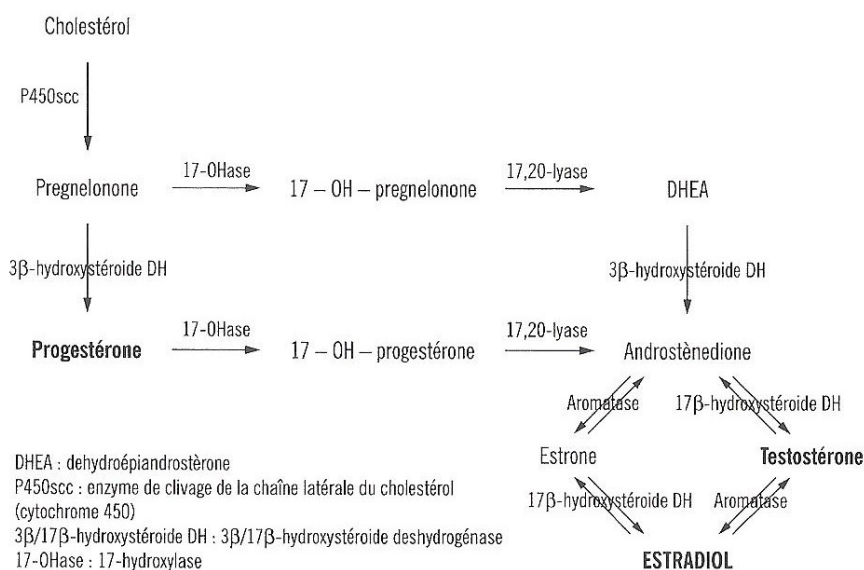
Cholestérol

P450scc

Pregnelonone

17-OHase

17 – OH – pregnelonone

17,20-lyase

DHEA

3β-hydroxystéroide DH

3β-hydroxystéroide DH

Progestérone

17-OHase

17 – OH – progestérone

17,20-lyase

Androstènedione

Aromatase

17β-hydroxystéroide DH

Estrone

Testostérone

17β-hydroxystéroide DH

Aromatase

ESTRADIOL

DHEA : dehydroépiandrostèrone
P450scc : enzyme de clivage de la chaîne latérale du cholestérol (cytochrome 450)
3β/17β-hydroxystéroide DH : 3β/17β-hydroxystéroide deshydrogénase
17-OHase : 17-hydroxylase